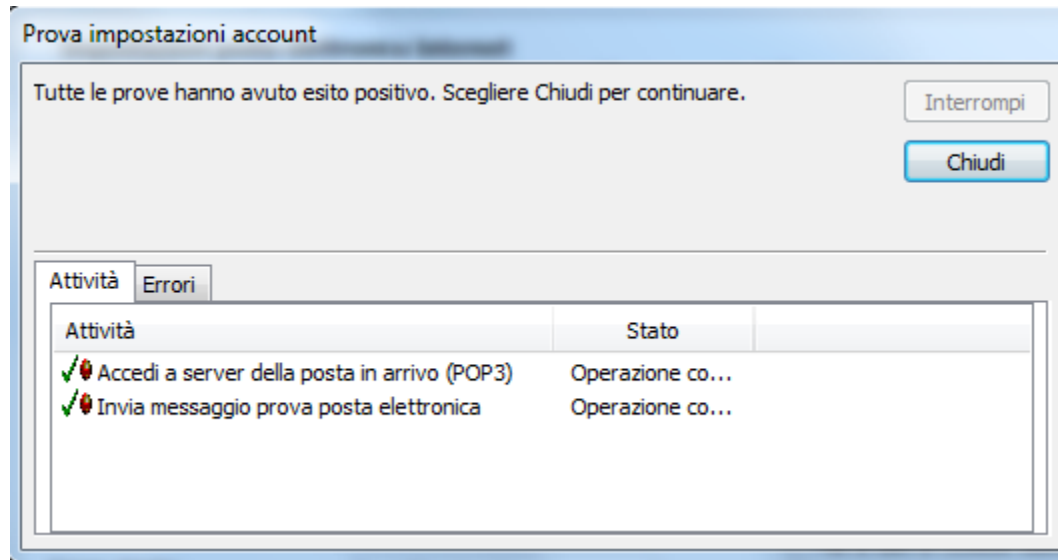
Prova impostazioni account

Tutte le prove hanno avuto esito positivo. Scegliere Chiudi per continuare.

Interrompi

Chiudi

Attività | Errori

| Attività | Stato |
|---|---|
| Accedi a server della posta in arrivo (POP3) | Operazione co... |
| Invia messaggio prova posta elettronica | Operazione co... |